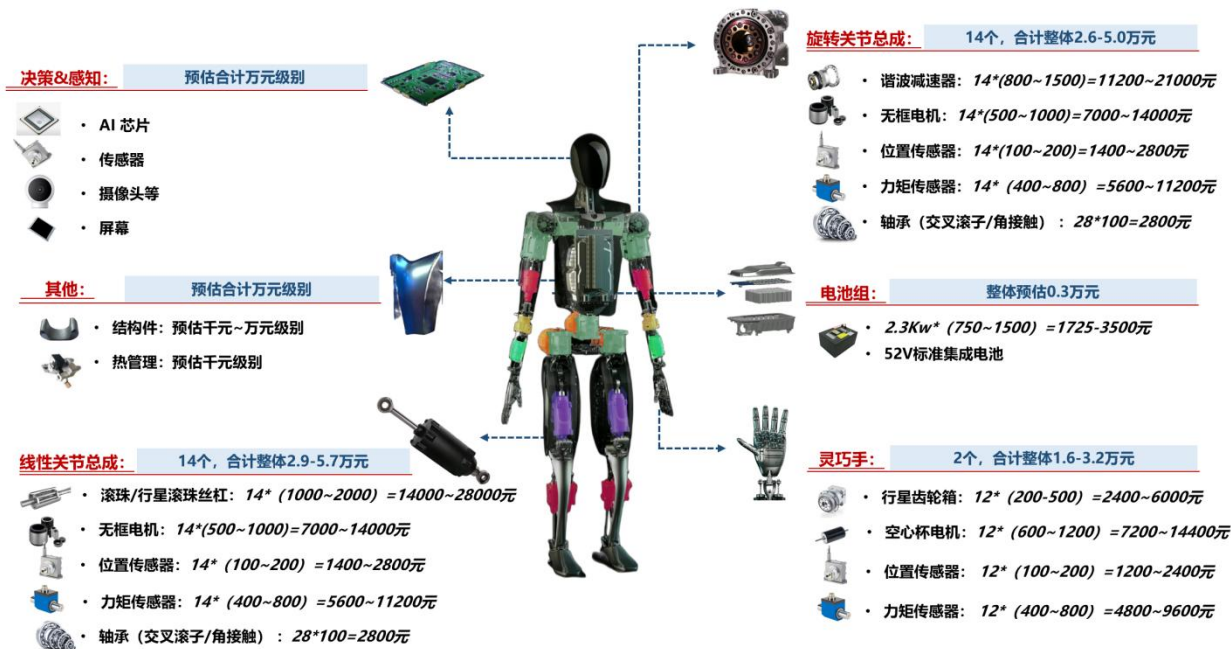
决策&感知： 预估合计万元级别

• AI 芯片
• 传感器
• 摄像头等
• 屏幕

其他： 预估合计万元级别

• 结构件：预估千元~万元级别
• 热管理：预估千元级别

线性关节总成： 14个，合计整体2.9-5.7万元

• 滚珠/行星滚珠丝杠：14*（1000~2000）=14000~28000元
• 无框电机：14*(500~1000)=7000~14000元
• 位置传感器：14*（100~200）=1400~2800元
• 力矩传感器：14*（400~800）=5600~11200元
• 轴承（交叉滚子/角接触）：28*100=2800元

旋转关节总成： 14个，合计整体2.6-5.0万元

• 谐波减速器：14*(800~1500)=11200~21000元
• 无框电机：14*(500~1000)=7000~14000元
• 位置传感器：14*(100~200)=1400~2800元
• 力矩传感器：14*（400~800）=5600~11200元
• 轴承（交叉滚子/角接触）：28*100=2800元

电池组： 整体预估0.3万元

• 2.3Kw*（750~1500）=1725-3500元
• 52V标准集成电池

灵巧手： 2个，合计整体1.6-3.2万元

• 行星齿轮箱：12*（200-500）=2400~6000元
• 空心杯电机：12*（600~1200）=7200~14400元
• 位置传感器： 12*（100~200）=1200~2400元
• 力矩传感器： 12*（400~800）=4800~9600元